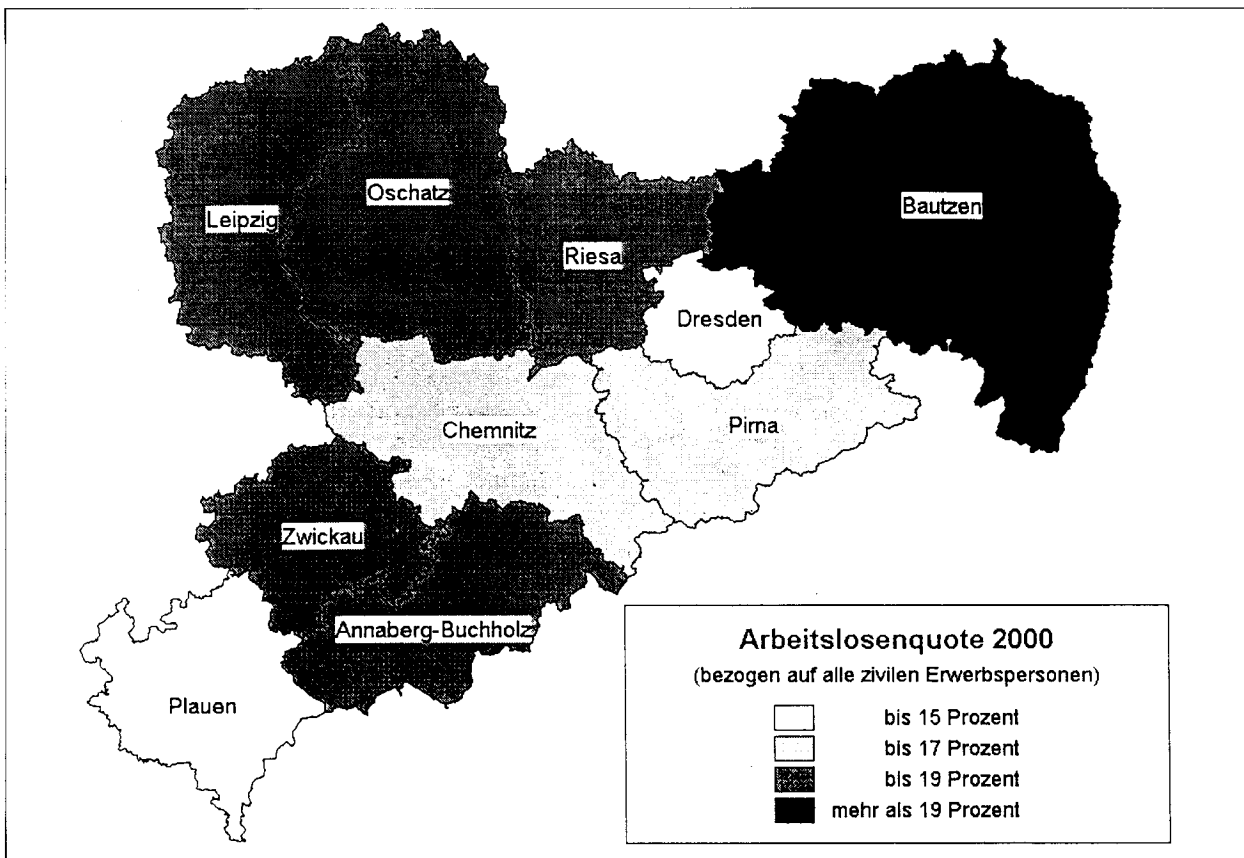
Leipzig
Oschatz
Riesa
Bautzen
Dresden
Chemnitz
Pirna
Zwickau
Annaberg-Buchholz
Plauen

Arbeitslosenquote 2000
(bezogen auf alle zivilen Erwerbspersonen)
bis 15 Prozent
bis 17 Prozent
bis 19 Prozent
mehr als 19 Prozent